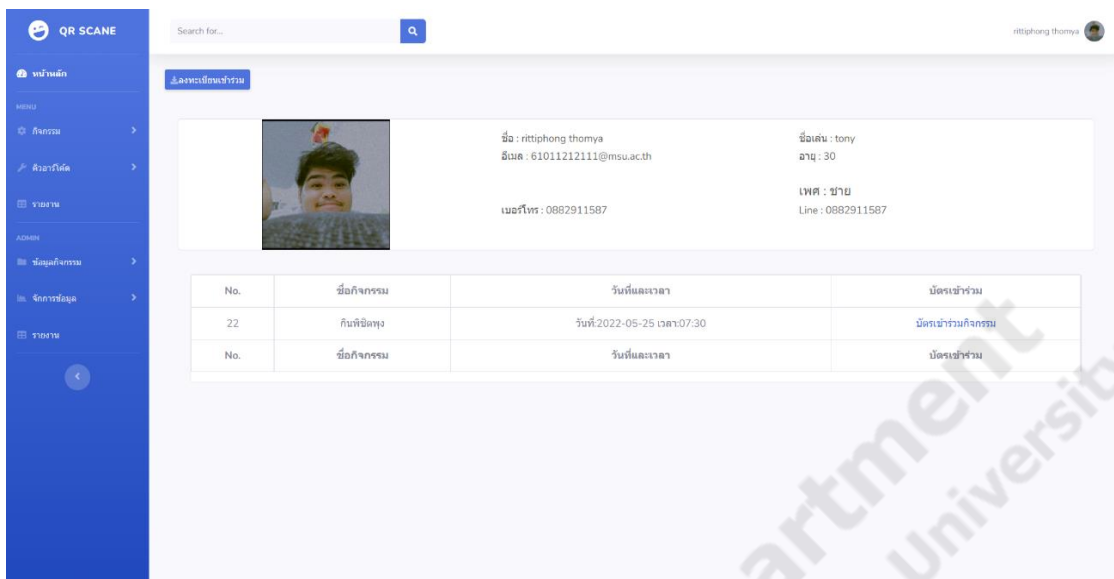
QR SCANE

หน้าหลัก

MENU

กิจกรรม

ตัวอาร์โค้ด

รายงาน

ADMIN

ข้อมูลกิจกรรม

จัดการข้อมูล

รายงาน

Search for...

rittiphong thomya

ลงทะเบียนเข้าร่วม

ชื่อ : rittiphong thomya
อีเมล : 61011212111@msu.ac.th

เบอร์โทร : 0882911587

ชื่อเล่น : tony
อายุ : 30

เพศ : ชาย
Line : 0882911587

| No. | ชื่อกิจกรรม | วันที่และเวลา | บัตรเข้าร่วม |
|---|---|---|---|
| 22 | กินพิซิตพุง | วันที่:2022-05-25 เวลา:07:30 | บัตรเข้าร่วมกิจกรรม |
| No. | ชื่อกิจกรรม | วันที่และเวลา | บัตรเข้าร่วม |

artment
University